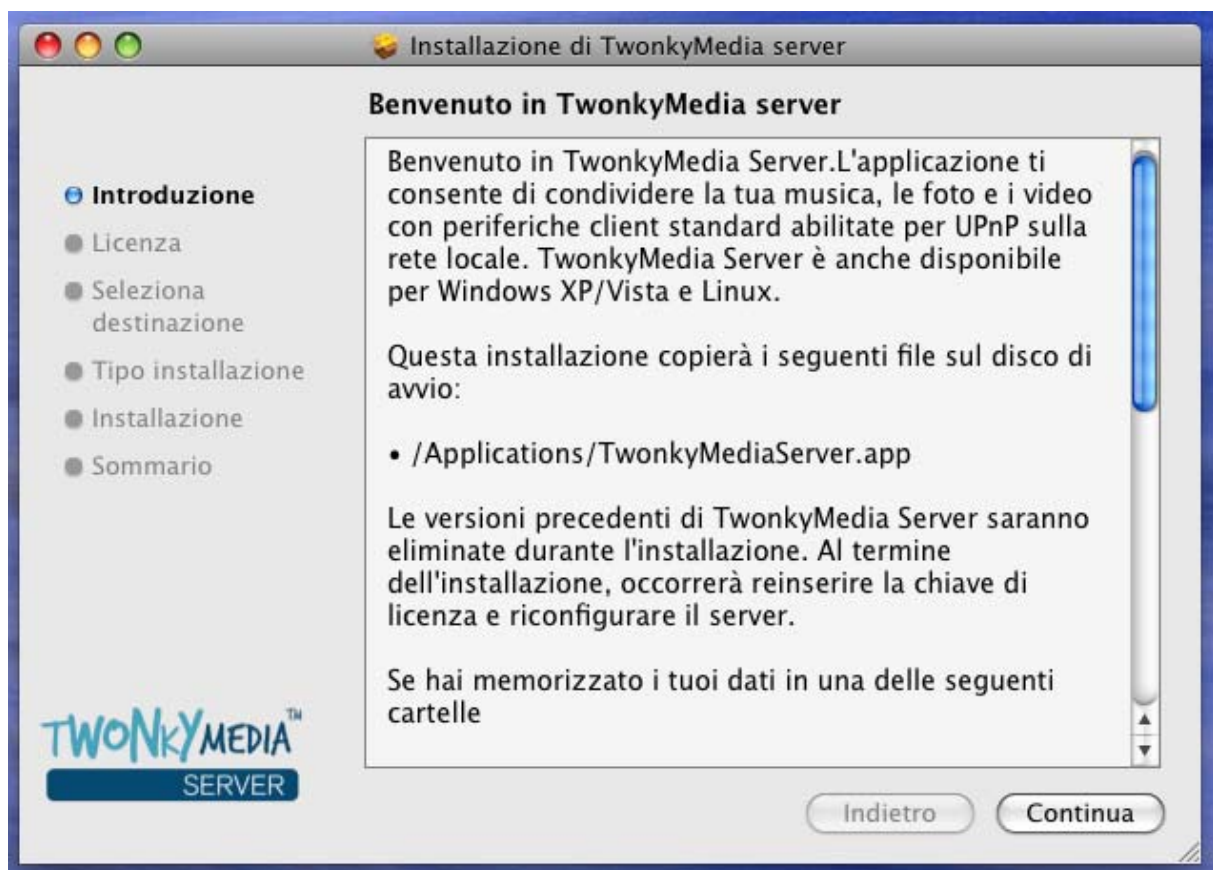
Installazione di TwonkyMedia server

Benvenuto in TwonkyMedia server

Introduzione
Licenza
Seleziona destinazione
Tipo installazione
Installazione
Sommario

Benvenuto in TwonkyMedia Server.L'applicazione ti consente di condividere la tua musica, le foto e i video con periferiche client standard abilitate per UPnP sulla rete locale. TwonkyMedia Server è anche disponibile per Windows XP/Vista e Linux.

Questa installazione copierà i seguenti file sul disco di avvio:

• /Applications/TwonkyMediaServer.app

Le versioni precedenti di TwonkyMedia Server saranno eliminate durante l'installazione. Al termine dell'installazione, occorrerà reinserire la chiave di licenza e riconfigurare il server.

Se hai memorizzato i tuoi dati in una delle seguenti cartelle

TWONKYMEDIA™
SERVER

Indietro
Continua